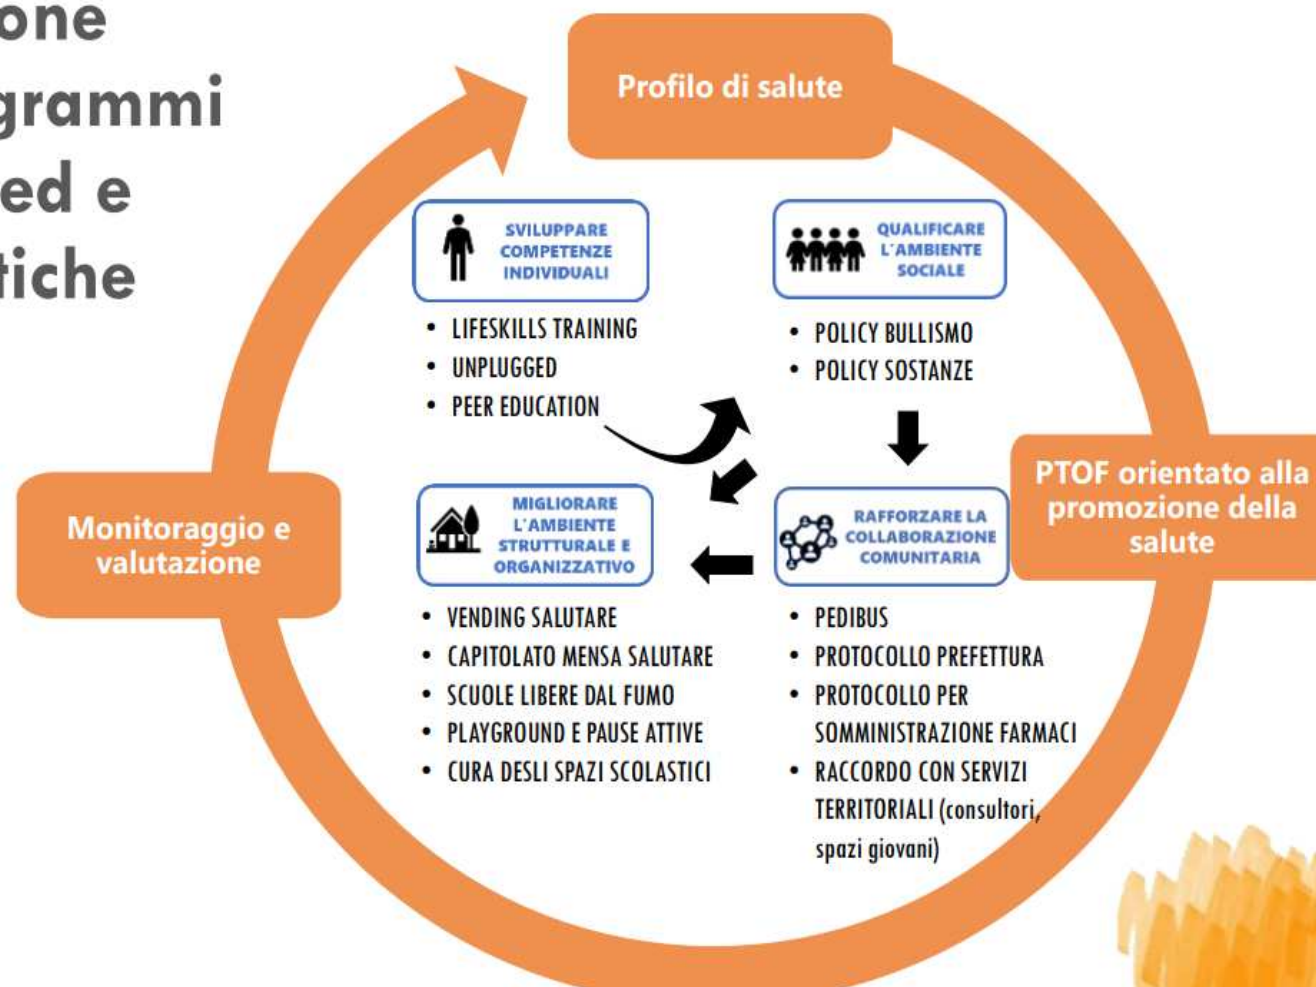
one
grammi
ed e
tiche

Profilo di salute

SVILUPPARE COMPETENZE INDIVIDUALI

- LIFESKILLS TRAINING
- UNPLUGGED
- PEER EDUCATION

QUALIFICARE L'AMBIENTE SOCIALE

- POLICY BULLISMO
- POLICY SOSTANZE

PTOF orientato alla promozione della salute

Monitoraggio e valutazione

MIGLIORARE L'AMBIENTE STRUTTURALE E ORGANIZZATIVO

- VENDING SALUTARE
- CAPITOLATO MENSA SALUTARE
- SCUOLE LIBERE DAL FUMO
- PLAYGROUND E PAUSE ATTIVE
- CURA DESLI SPAZI SCOLASTICI

RAFFORZARE LA COLLABORAZIONE COMUNITARIA

- PEDIBUS
- PROTOCOLLO PREFETTURA
- PROTOCOLLO PER SOMMINISTRAZIONE FARMACI
- RACCORDO CON SERVIZI TERRITORIALI (consultori, spazi giovani)